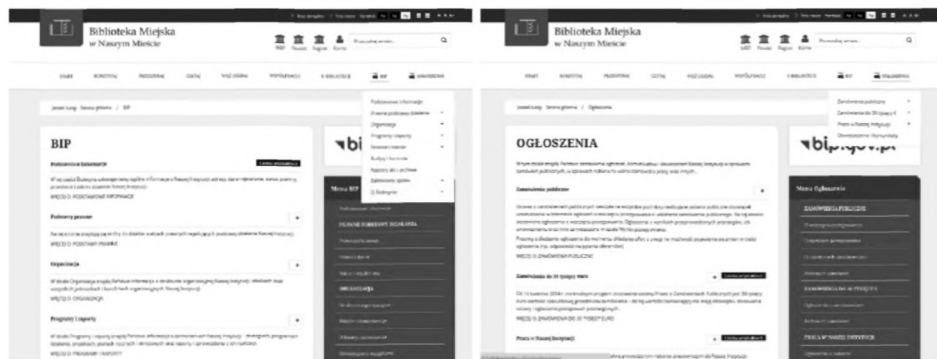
Biblioteka Miejska w Naszym Mieście

Szukaj

START | KONTAKT | PRZEGLĄDAJ | CZYTAJ | WEŹ UDZIAŁ | WSPÓŁPRACA | O BIBLIOTECE | BIP | OGŁOSZENIA

BIP

Podstawowe informacje

Organizacja

Programy i raporty

WIĘCEJ O: PODSTAWOWE INFORMACJE

WIĘCEJ O: ORGANIZACJA

WIĘCEJ O: PROGRAMY I RAPORTY

Menu BIP

ORGANIZACJA

Biblioteka Miejska w Naszym Mieście

OGŁOSZENIA

Zamówienia publiczne

WIĘCEJ O: ZAMÓWIENIA PUBLICZNE

WIĘCEJ O: ZAMÓWIENIA DO 30 TYSIĘCY EURO

Praca w Naszej Instytucji

Menu Ogłoszenia

ZAMÓWIENIA PUBLICZNE

PRACA W NASZEJ INSTYTUCJI

bip.gov.pl